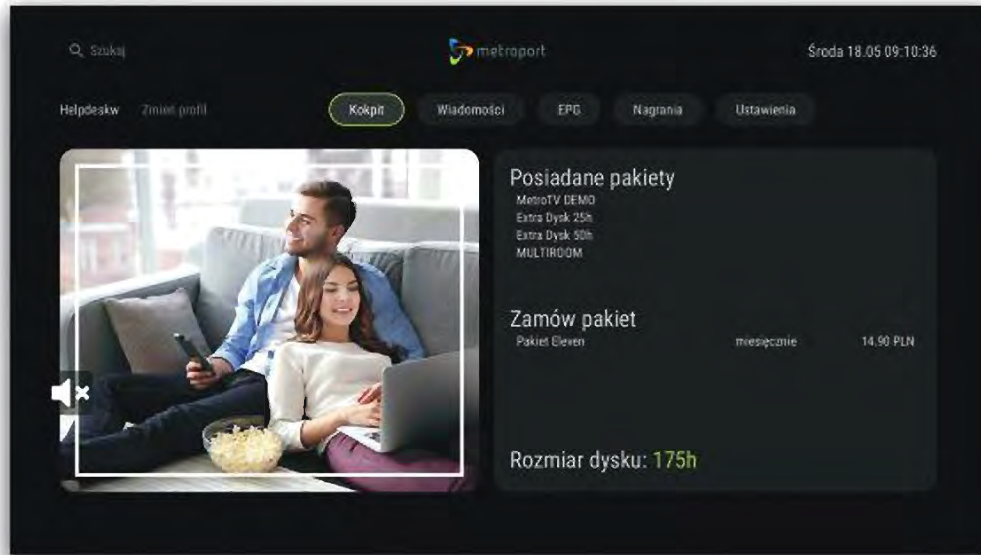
Szukaj

metroport

Środa 18.05 09:10:36

Helpdeskw Zmień profil

Kokpit Wiadomości EPG Nagrania Ustawienia

Posiadane pakiety
MetroTV DEMO
Extra Dysk 25h
Extra Dysk 50h
MULTIROOM

Zamów pakiet
Pakiet Eleven miesięcznie 14.90 PLN

Rozmiar dysku: 175h